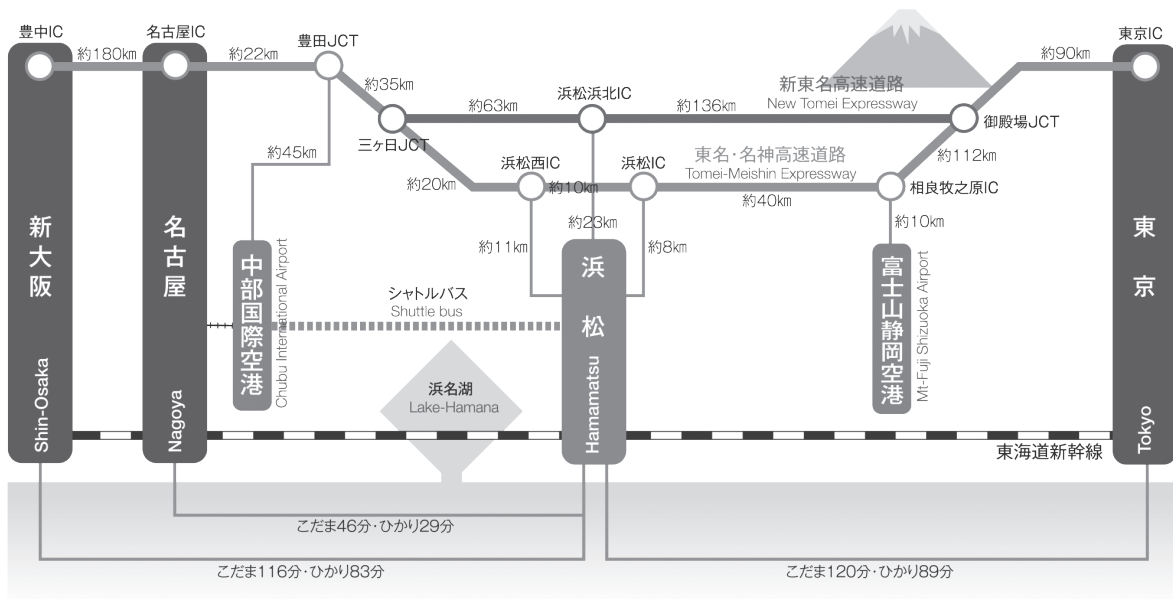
豊中IC
約180km
名古屋IC
約22km
豊田JCT
約35km
約45km
三ケ日JCT
約63km
浜松浜北IC
約136km
新東名高速道路
New Tomei Expressway
約90km
東京IC
御殿場JCT
約20km
浜松西IC
約10km
浜松IC
東名・名神高速道路
Tomei-Meishin Expressway
約112km
相良牧之原IC
約40km
約23km
約11km
約8km
約10km

新大阪
Shin-Osaka

名古屋
Nagoya

中部国際空港
Chubu International Airport

シャトルバス
Shuttle bus

浜松
Hamamatsu

浜名湖
Lake-Hamana

富士山静岡空港
Mt-Fuji Shizuoka Airport

東京
Tokyo

東海道新幹線

こだま46分・ひかり29分
こだま116分・ひかり83分
こだま120分・ひかり89分